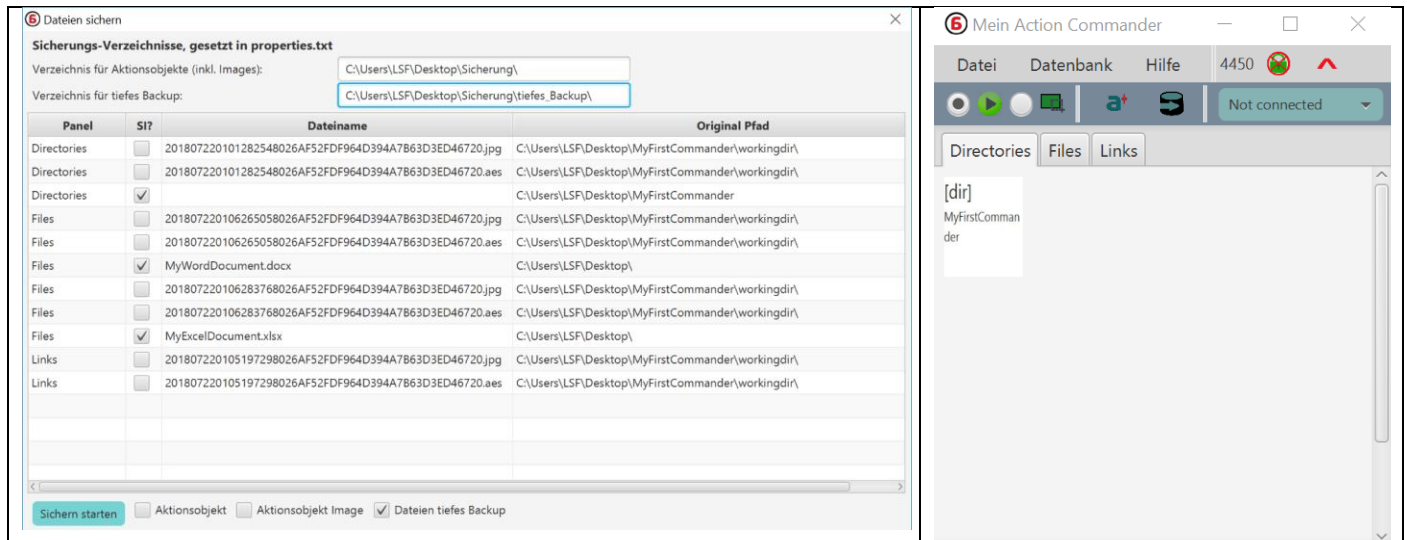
Dateien sichern

Sicherungs-Verzeichnisse, gesetzt in properties.txt

Verzeichnis für Aktionsobjekte (inkl. Images): C:\Users\LSF\Desktop\Sicherung\

Verzeichnis für tiefes Backup: C:\Users\LSF\Desktop\Sicherung\tiefes_Backup\

| Panel | SI? | Dateiname | Original Pfad |
|---|---|---|---|
| Directories | | 20180722010128254802​6AF52FDF964D394A7B63D3ED46720.jpg | C:\Users\LSF\Desktop\MyFirstCommander\workingdir\ |
| Directories | | 201807220101282548026AF52FDF964D394A7B63D3ED46720.aes | C:\Users\LSF\Desktop\MyFirstCommander\workingdir\ |
| Directories | ✓ | | C:\Users\LSF\Desktop\MyFirstCommander |
| Files | | 201807220106265058026AF52FDF964D394A7B63D3ED46720.jpg | C:\Users\LSF\Desktop\MyFirstCommander\workingdir\ |
| Files | | 201807220106265058026AF52FDF964D394A7B63D3ED46720.aes | C:\Users\LSF\Desktop\MyFirstCommander\workingdir\ |
| Files | ✓ | MyWordDocument.docx | C:\Users\LSF\Desktop\ |
| Files | | 201807220106283768026AF52FDF964D394A7B63D3ED46720.jpg | C:\Users\LSF\Desktop\MyFirstCommander\workingdir\ |
| Files | | 201807220106283768026AF52FDF964D394A7B63D3ED46720.aes | C:\Users\LSF\Desktop\MyFirstCommander\workingdir\ |
| Files | ✓ | MyExcelDocument.xlsx | C:\Users\LSF\Desktop\ |
| Links | | 201807220105197298026AF52FDF964D394A7B63D3ED46720.jpg | C:\Users\LSF\Desktop\MyFirstCommander\workingdir\ |
| Links | | 201807220105197298026AF52FDF964D394A7B63D3ED46720.aes | C:\Users\LSF\Desktop\MyFirstCommander\workingdir\ |

Sichern starten  Aktionsobjekt  Aktionsobjekt Image  ✓ Dateien tiefes Backup

Mein Action Commander

Datei  Datenbank  Hilfe  4450

Not connected

Directories  Files  Links

[dir]
MyFirstCommander